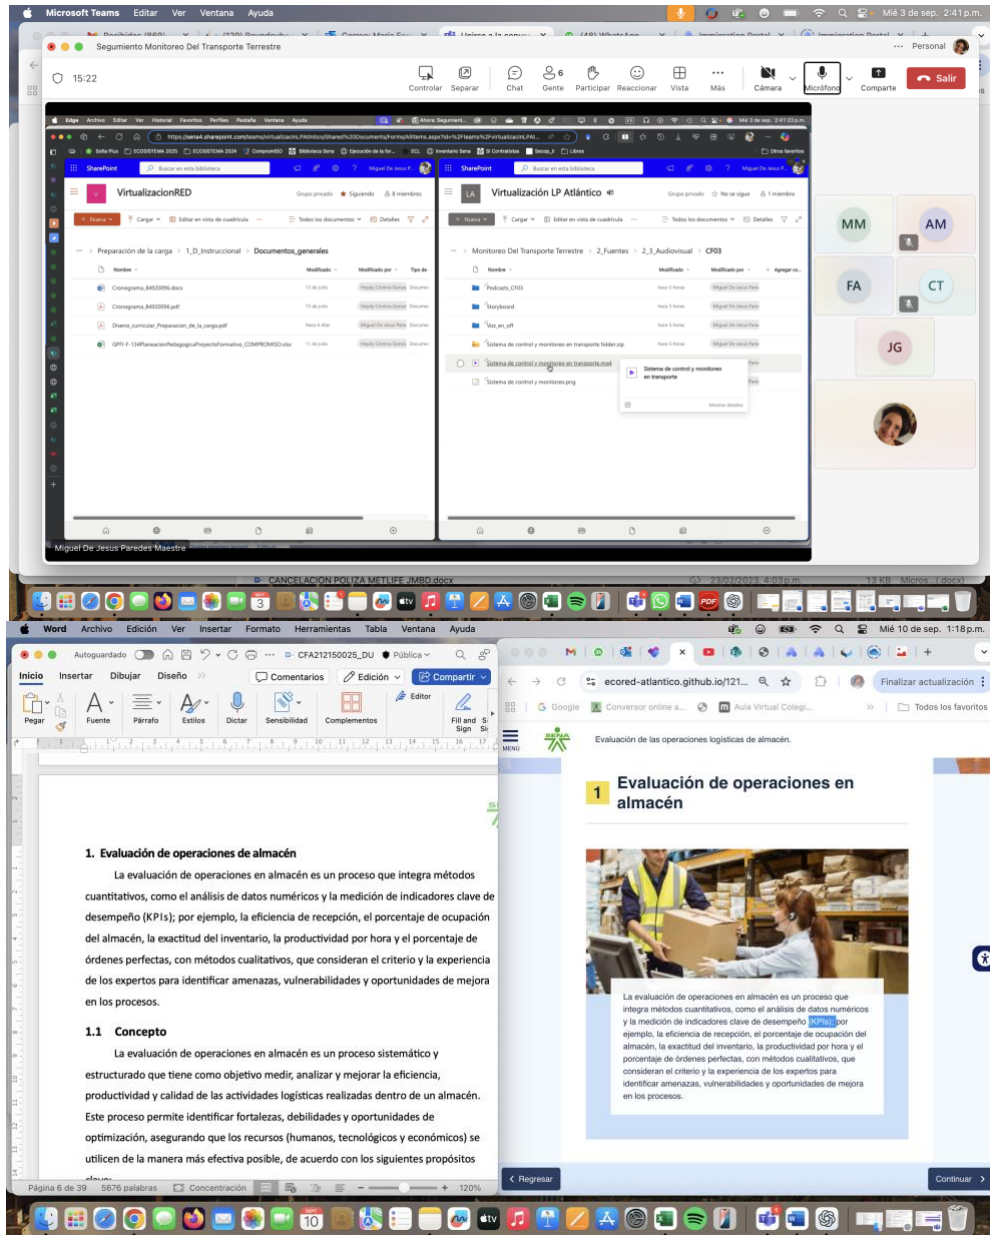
Microsoft Teams Editar Ver Ventana Ayuda

Mié 3 de sep. 2:41 p.m.

Seguimiento Monitoreo Del Transporte Terrestre

Personal

15:22

Controlar Separar Chat Gente Participar Reaccionar Vista Más Cámara Micrófono Comparte Salir

SharePoint

VirtualizacionRED

Preparación de la carga > 1_D_Instruccional > Documentos_generales

Nombre Modificado Modificado por

Cronograma_84920096.docx

Cronograma_84920096.pdf

Diseno_curricular_Preparacion_de_la_carga.pdf

GPFI-F-134PlaneacionPedagogicaProyectoFormativo_COMPROMISO.xlsx

Virtualización LP Atlántico

Monitoreo Del Transporte Terrestre > 2_Fuentes > 2_3_Audiovisual > CF03

Podcasts_CF03

Storyboard

Voz_en_off

Sistema de control y monitoreo en transporte folder.zip

Sistema de control y monitoreo en transporte.mp4

Sistema de control y monitoreo.png

Sistema de control y monitoreo en transporte

Miguel De Jesus Paredes Maestre

MM AM FA CT JG

CANCELACION POLIZA METLIFE JMBD.docx

Word Archivo Edición Ver Insertar Formato Herramientas Tabla Ventana Ayuda

Mié 10 de sep. 1:18 p.m.

Autoguardado CFA212150025_DU Pública

Inicio Insertar Dibujar Diseño Comentarios Edición Compartir

Pegar Fuente Párrafo Estilos Dictar Sensibilidad Complementos Editor Fill and Sign

1. Evaluación de operaciones de almacén

La evaluación de operaciones en almacén es un proceso que integra métodos cuantitativos, como el análisis de datos numéricos y la medición de indicadores clave de desempeño (KPIs); por ejemplo, la eficiencia de recepción, el porcentaje de ocupación del almacén, la exactitud del inventario, la productividad por hora y el porcentaje de órdenes perfectas, con métodos cualitativos, que consideran el criterio y la experiencia de los expertos para identificar amenazas, vulnerabilidades y oportunidades de mejora en los procesos.

1.1 Concepto

La evaluación de operaciones en almacén es un proceso sistemático y estructurado que tiene como objetivo medir, analizar y mejorar la eficiencia, productividad y calidad de las actividades logísticas realizadas dentro de un almacén. Este proceso permite identificar fortalezas, debilidades y oportunidades de optimización, asegurando que los recursos (humanos, tecnológicos y económicos) se utilicen de la manera más efectiva posible, de acuerdo con los siguientes propósitos

Página 6 de 39 5676 palabras Concentración 120%

ecored-atlantico.github.io/121...

Finalizar actualización

Google Conversor online a... Aula Virtual Colegi... Todos los favoritos

MENÚ

Evaluación de las operaciones logísticas de almacén.

1 Evaluación de operaciones en almacén

La evaluación de operaciones en almacén es un proceso que integra métodos cuantitativos, como el análisis de datos numéricos y la medición de indicadores clave de desempeño (KPIs); por ejemplo, la eficiencia de recepción, el porcentaje de ocupación del almacén, la exactitud del inventario, la productividad por hora y el porcentaje de órdenes perfectas, con métodos cualitativos, que consideran el criterio y la experiencia de los expertos para identificar amenazas, vulnerabilidades y oportunidades de mejora en los procesos.

Regresar Continuar